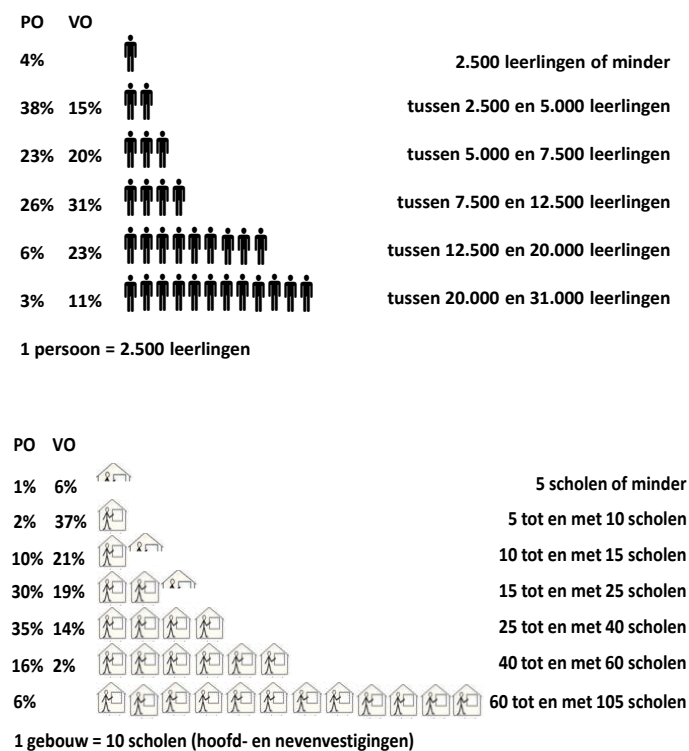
| PO | VO | |
|---|---|---|
| 4% | | 2.500 leerlingen of minder |
| 38% | 15% | tussen 2.500 en 5.000 leerlingen |
| 23% | 20% | tussen 5.000 en 7.500 leerlingen |
| 26% | 31% | tussen 7.500 en 12.500 leerlingen |
| 6% | 23% | tussen 12.500 en 20.000 leerlingen |
| 3% | 11% | tussen 20.000 en 31.000 leerlingen |

1 persoon = 2.500 leerlingen

| PO | VO | |
|---|---|---|
| 1% | 6% | 5 scholen of minder |
| 2% | 37% | 5 tot en met 10 scholen |
| 10% | 21% | 10 tot en met 15 scholen |
| 30% | 19% | 15 tot en met 25 scholen |
| 35% | 14% | 25 tot en met 40 scholen |
| 16% | 2% | 40 tot en met 60 scholen |
| 6% | | 60 tot en met 105 scholen |

1 gebouw = 10 scholen (hoofd- en nevenvestigingen)